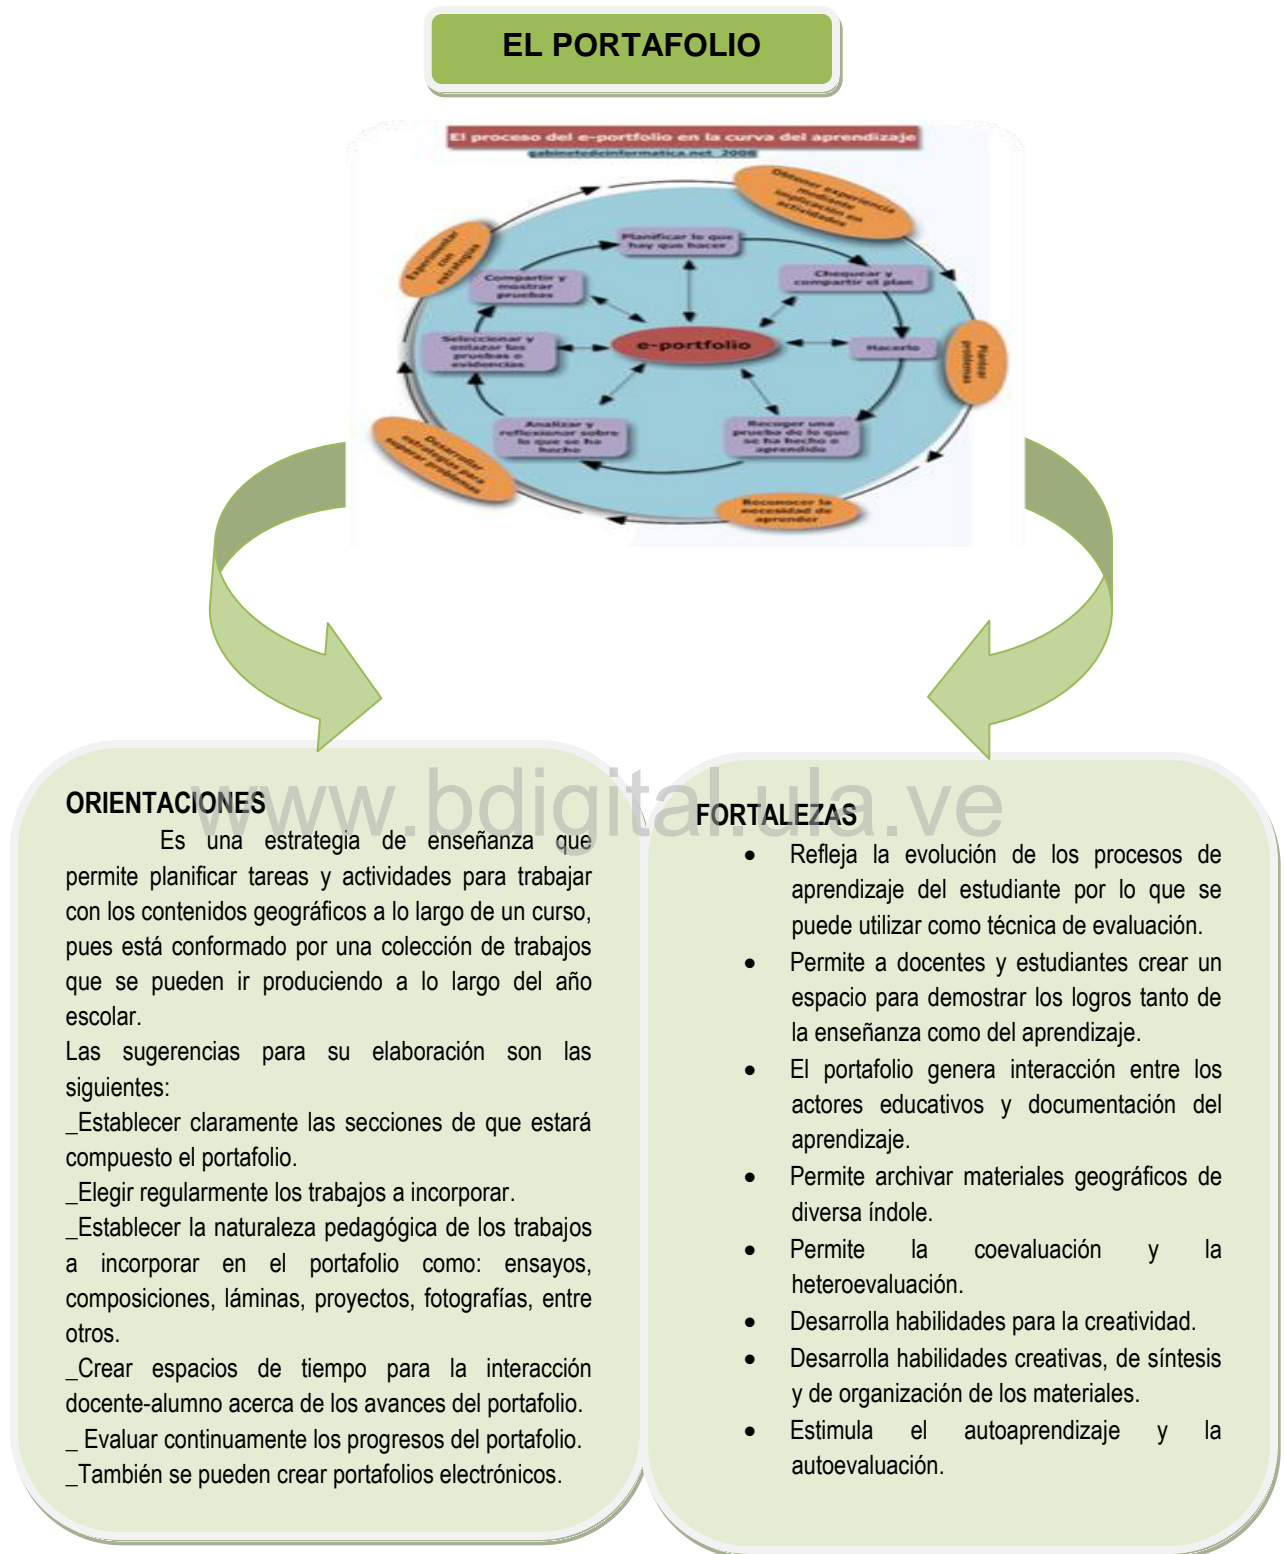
EL PORTAFOLIO

El proceso del e-portfolio en la curva del aprendizaje
gabinetedeinformatica.net 2006

Obtener experiencia mediante implicación en actividades

Planificar lo que hay que hacer

Chequear y compartir el plan

Experimentar con estrategias

Compartir y mostrar pruebas

Seleccionar y enlazar las pruebas o evidencias

e-portfolio

Hacerlo

Plantear problemas

Analizar y reflexionar sobre lo que se ha hecho

Recoger una prueba de lo que se ha hecho o aprendido

Desarrollar estrategias para superar problemas

Reconocer la necesidad de aprender

www.bdigital.ula.ve

ORIENTACIONES

Es una estrategia de enseñanza que permite planificar tareas y actividades para trabajar con los contenidos geográficos a lo largo de un curso, pues está conformado por una colección de trabajos que se pueden ir produciendo a lo largo del año escolar.

Las sugerencias para su elaboración son las siguientes:

_Establecer claramente las secciones de que estará compuesto el portafolio.

_Elegir regularmente los trabajos a incorporar.

_Establecer la naturaleza pedagógica de los trabajos a incorporar en el portafolio como: ensayos, composiciones, láminas, proyectos, fotografías, entre otros.

_Crear espacios de tiempo para la interacción docente-alumno acerca de los avances del portafolio.

_ Evaluar continuamente los progresos del portafolio.

_También se pueden crear portafolios electrónicos.

FORTALEZAS

• Refleja la evolución de los procesos de aprendizaje del estudiante por lo que se puede utilizar como técnica de evaluación.
• Permite a docentes y estudiantes crear un espacio para demostrar los logros tanto de la enseñanza como del aprendizaje.
• El portafolio genera interacción entre los actores educativos y documentación del aprendizaje.
• Permite archivar materiales geográficos de diversa índole.
• Permite la coevaluación y la heteroevaluación.
• Desarrolla habilidades para la creatividad.
• Desarrolla habilidades creativas, de síntesis y de organización de los materiales.
• Estimula el autoaprendizaje y la autoevaluación.